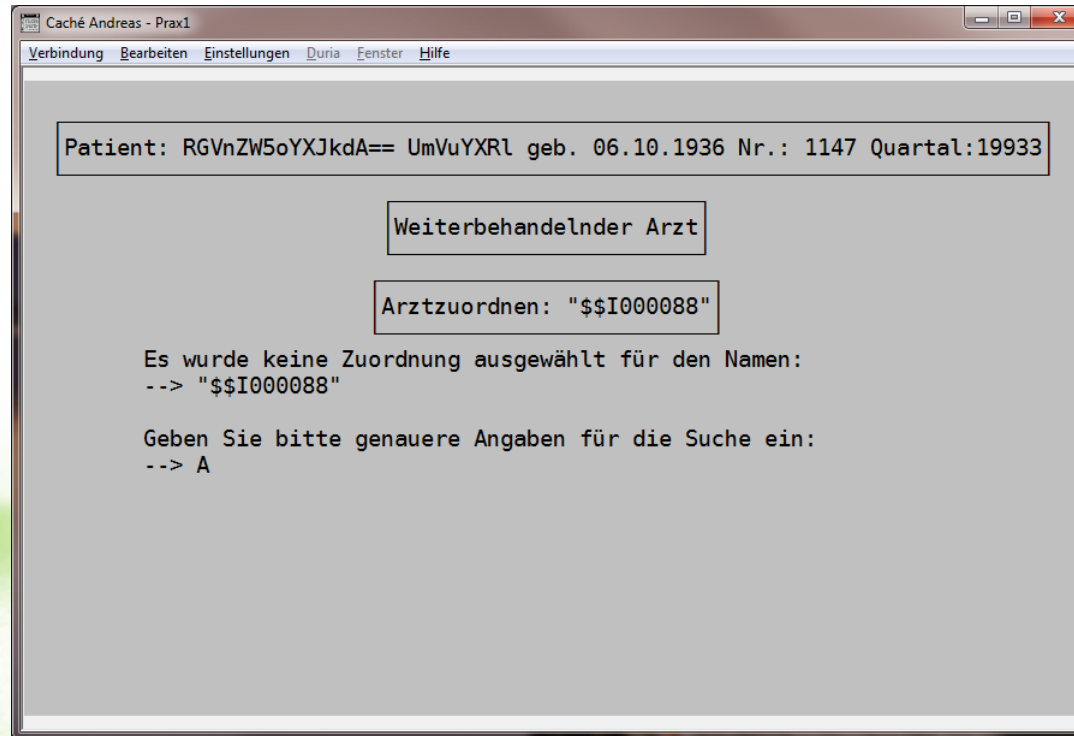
Caché Andreas - Prax1

Verbindung Bearbeiten Einstellungen Duria Fenster Hilfe

Patient: RGVnZW5oYXJkdA== UmVuYXRl geb. 06.10.1936 Nr.: 1147 Quartal:19933

Weiterbehandelnder Arzt

Arztzuordnen: "\$\$I000088"

Es wurde keine Zuordnung ausgewählt für den Namen:
--> "\$\$I000088"

Geben Sie bitte genauere Angaben für die Suche ein:
--> A